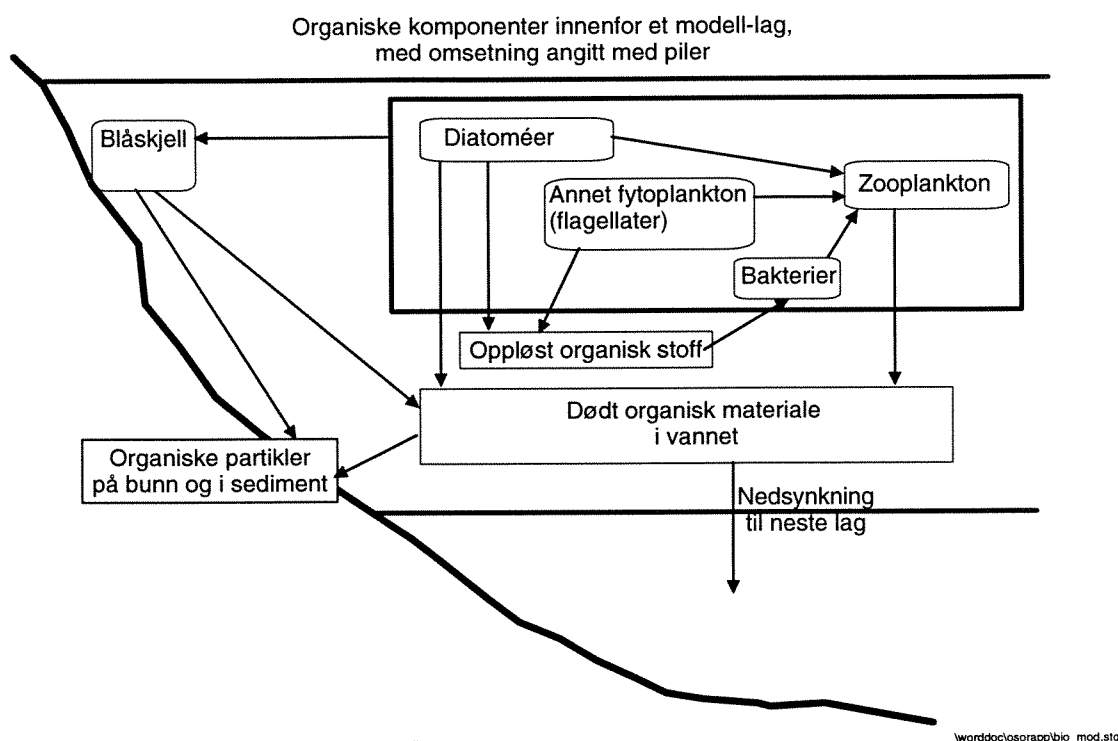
Organiske komponenter innenfor et modell-lag, med omsetning angitt med piler

Blåskjell

Diatoméer

Annet fytoplankton (flagellater)

Zooplankton

Bakterier

Oppløst organisk stoff

Dødt organisk materiale i vannet

Organiske partikler på bunn og i sediment

Nedsynkning til neste lag

\worddoc\osorapp\bio_mod.sto